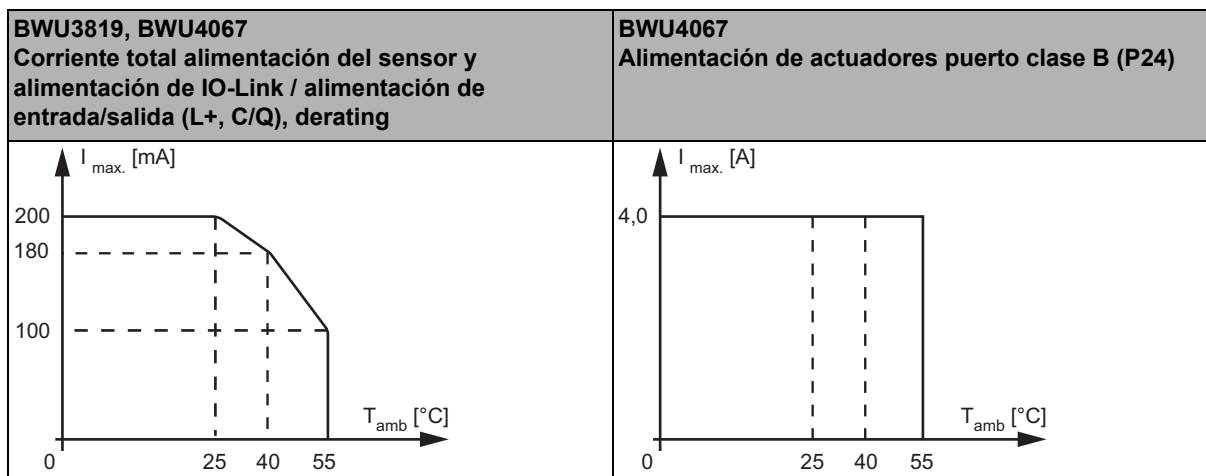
| BWU3819, BWU4067 Corriente total alimentación del sensor y alimentación de IO-Link / alimentación de entrada/salida (L+, C/Q), derating | BWU4067 Alimentación de actuadores puerto clase B (P24) |
|---|---|
| $I_{max.}$ [mA] 200 180 100 $T_{amb}$ [°C] 0 25 40 55 | $I_{max.}$ [A] 4,0 $T_{amb}$ [°C] 0 25 40 55 |